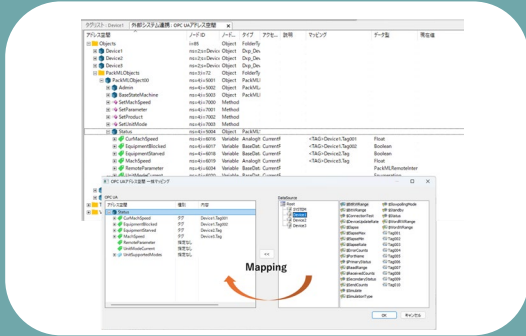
タグリスト - Device1 | 外部システム連携 - OPC UAアドレス空間 ×

| アドレス空間 | ノードID | ノード... | タイプ | アクセ... | 説明 | マッピング | データ型 | 現在値 |
|---|---|---|---|---|---|---|---|---|
| Objects | i=85 | Object | FolderTy | | | | | |
| Device1 | ns=2;s=Device | Object | Dsp_Dev | | | | | |
| Device2 | ns=2;s=Device | Object | Dsp_Dev | | | | | |
| Device3 | ns=2;s=Device | Object | Dsp_Dev | | | | | |
| PackMLObjects | ns=3;i=72 | Object | FolderTy | | | | | |
| PackMLObject00 | ns=4;i=5001 | Object | PackMLI | | | | | |
| Admin | ns=4;i=5002 | Object | PackMLI | | | | | |
| BaseStateMachine | ns=4;i=5003 | Object | PackMLI | | | | | |
| SetMachSpeed | ns=4;i=7001 | Method | | | | | | |
| SetParameter | ns=4;i=7001 | Method | | | | | | |
| SetProduct | ns=4;i=7002 | Method | | | | | | |
| SetUnitMode | ns=4;i=7003 | Method | | | | | | |
| Status | ns=4;i=5004 | Object | PackMLI | | | | | |
| CurMachSpeed | ns=4;i=6016 | Variable | AnalogIt | Current | | <TAG>Device1.Tag001 | Float | |
| EquipmentBlocked | ns=4;i=6017 | Variable | BaseDat | Current | | <TAG>Device1.Tag002 | Boolean | |
| EquipmentStarved | ns=4;i=6018 | Variable | BaseDat | Current | | <TAG>Device1.Tag003 | Boolean | |
| MachSpeed | ns=4;i=6019 | Variable | AnalogIt | Current | | <TAG>Device1.Tag001 | Float | |
| RemoteParameter | ns=4;i=6034 | Variable | BaseDat | Current | | | PackMLRemoteInter | |

OPC UAアドレス空間一括マッピング

OPC UA
アドレス空間 | 種別 | 内容
Status
CurMachSpeed | タグ | Device1.Tag001
EquipmentBlocked | タグ | Device1.Tag002
EquipmentStarved | タグ | Device1.Tag
MachSpeed | タグ | Device1.Tag
RemoteParameter | 指定なし
UnitModeCurrent | 指定なし
UnitSupportedModes | 指定なし

<<

DataSource
Root
SYSTEM
Device1
Device2
Device3

$BitRange
$BitsPerWord
$ConnectionTout
$DataBits
$Elapse
$ElapseMin
$ElapseMs
$ErrorCount
$ErrorCount
$LastError
$PortName
$PrimaryStatus
$ReadRange
$ReceivedCounts
$SecondaryStatus
$SendCounts
$Enable
$SimulationType
$ScanningMode
$StopBits
$Status
$WordBitRange
$WordRange
Tag001
Tag002
Tag003
Tag004
Tag005
Tag006
Tag007
Tag008
Tag009
Tag010

Mapping

OK | キャンセル